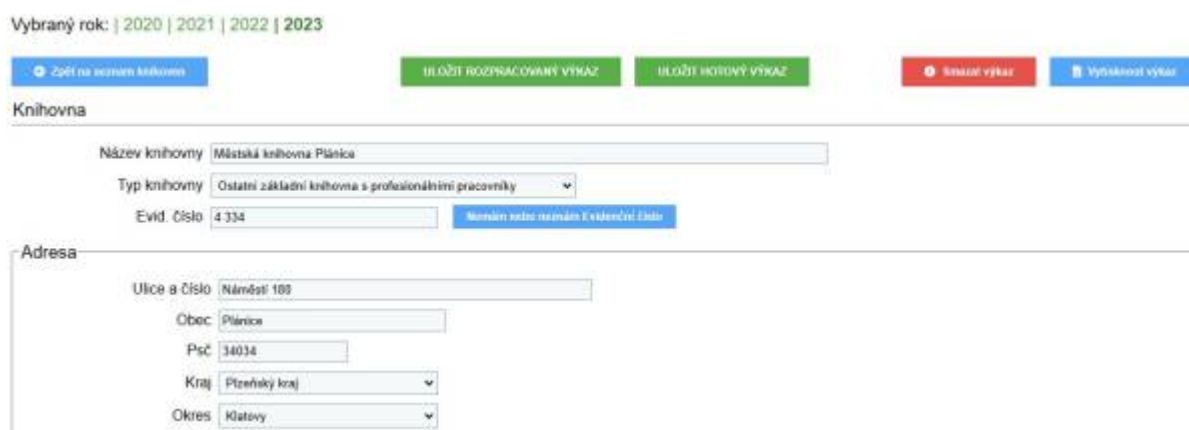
Vybraný rok: | 2020 | 2021 | 2022 | 2023

Zpět na seznam knihoven

ULOŽIT ROZPRACOVANÝ VÝKAZ

ULOŽIT HOTOVÝ VÝKAZ

Smazat výkaz

Vytisknout výkaz

Knihovna

Název knihovny Městská knihovna Plánice

Typ knihovny Ostatní základní knihovna s profesionálními pracovníky

Evid. číslo 4.334

Nemám nebo neznám Evidenční číslo

Adresa

Ulice a číslo Náměstí 180

Obec Plánice

Psč 34034

Kraj Plzeňský kraj

Okres Klatovy